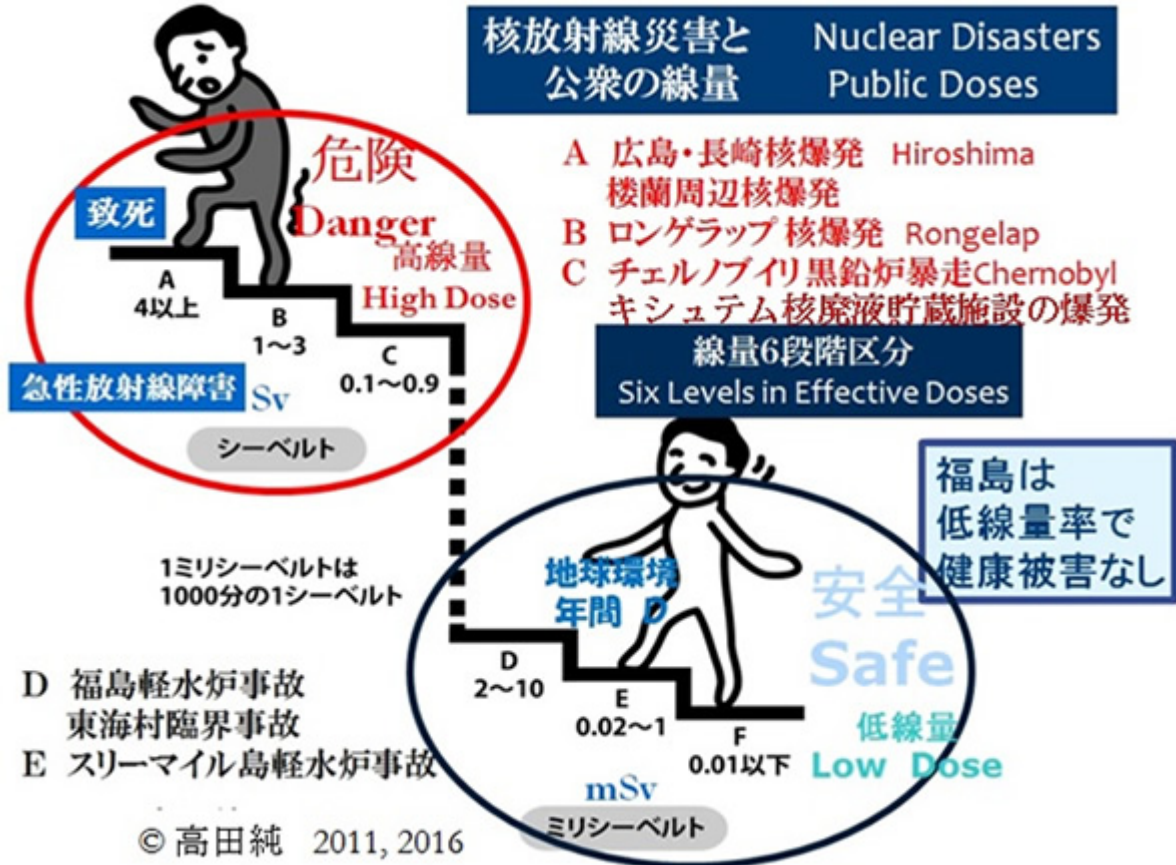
核放射線災害と公衆の線量 Nuclear Disasters Public Doses

A 広島・長崎核爆発 Hiroshima
楼蘭周辺核爆発
B ロンゲラップ 核爆発 Rongelap
C チェルノブイリ黒鉛炉暴走Chernobyl
キシュテム核廃液貯蔵施設の爆発

危険
Danger
高線量
High Dose

致死

A
4以上
B
1〜3
C
0.1〜0.9

急性放射線障害 Sv

シーベルト

線量6段階区分
Six Levels in Effective Doses

福島は
低線量率で
健康被害なし

1ミリシーベルトは
1000分の1シーベルト

地球環境
年間 D

安全
Safe

D
2〜10
E
0.02〜1
F
0.01以下

低線量
Low Dose

mSv
ミリシーベルト

D 福島軽水炉事故
東海村臨界事故
E スリーマイル島軽水炉事故

© 高田純 2011, 2016